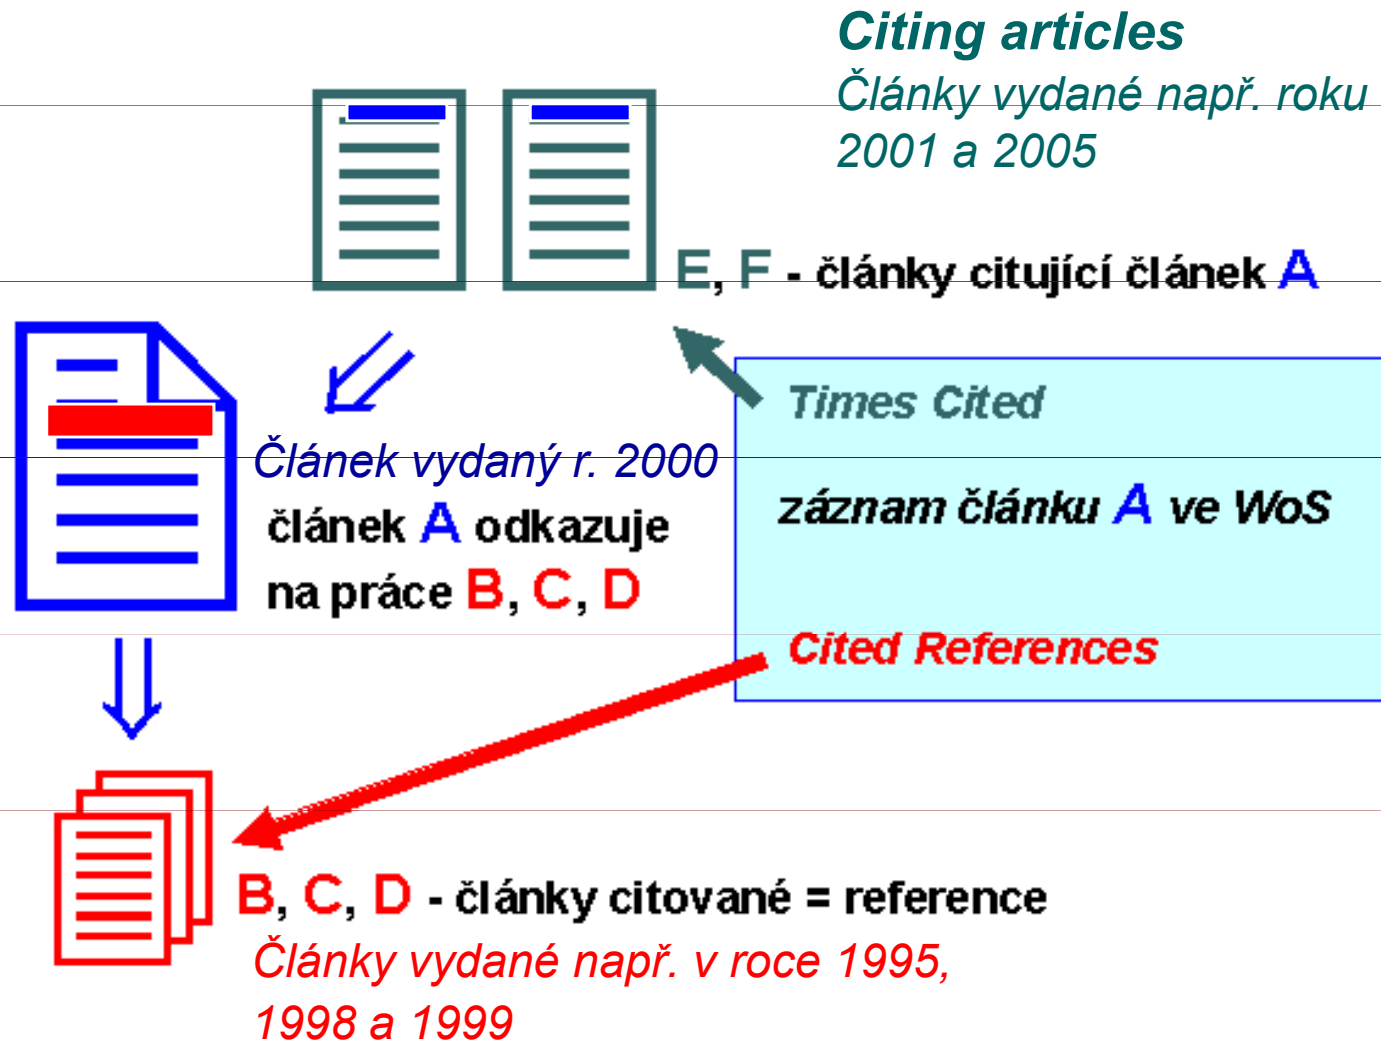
Citing articles
Články vydané např. roku 2001 a 2005

E, F - články citující článek A

Times Cited

záznam článku A ve WoS

Cited References

Článek vydaný r. 2000
článek A odkazuje na práce B, C, D

B, C, D - články citované = reference
Články vydané např. v roce 1995, 1998 a 1999